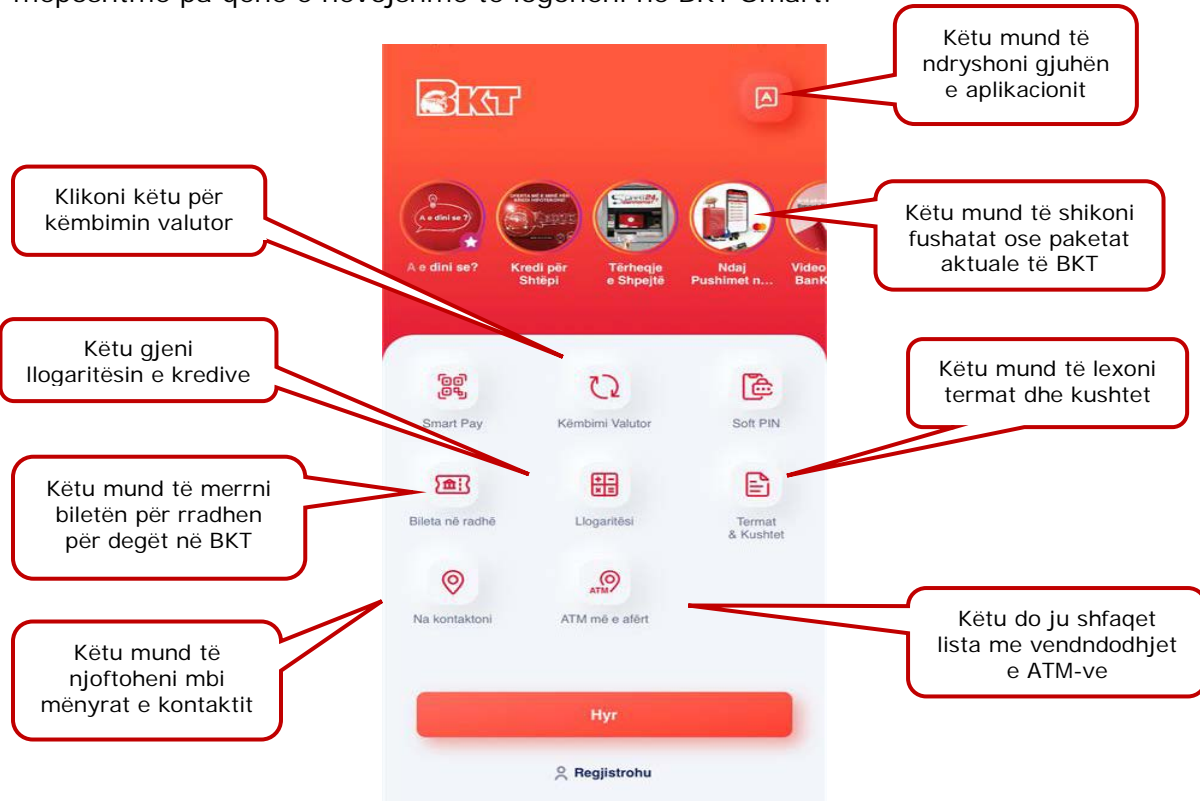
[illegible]

BKT

Këtu mund të ndryshoni gjuhën e aplikacionit

Klikoni këtu për këmbimin valutor

Këtu mund të shikoni fushatat ose paketat aktuale të BKT

A e dini se?

A e dini se?

Kredi për Shtëpi

Tërheqje e Shpejtë

Ndaj Pushimet n...

Video BanK

Këtu gjeni llogaritësin e kredive

Këtu mund të lexoni termat dhe kushtet

Smart Pay

Këmbimi Valutor

Soft PIN

Këtu mund të merrni biletën për rradhen për degët në BKT

Bileta në radhë

Llogaritësi

Termat & Kushtet

Na kontaktoni

ATM

ATM më e afërt

Këtu do ju shfaqet lista me vendndodhjet e ATM-ve

Këtu mund të njoftoheni mbi mënyrat e kontaktit

Hyr

Regjistrohu